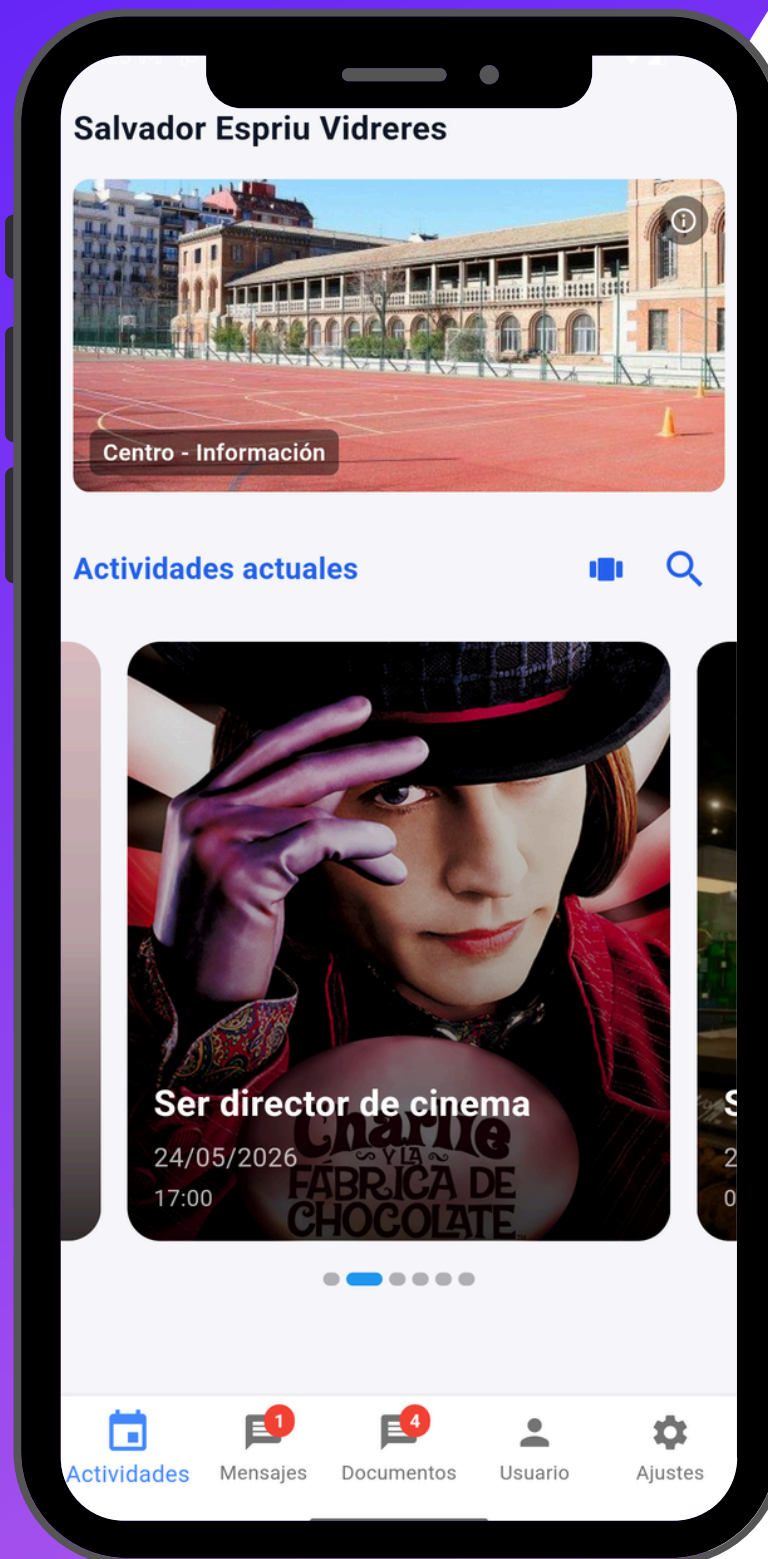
Salvador Espriu Vidreres

Centro - Información

Actividades actuales

Ser director de cinema
24/05/2026
17:00

Charlie
Y LA
FÁBRICA DE
CHOCOLATE

S
2
0

Actividades
1
Mensajes
4
Documentos
Usuario
Ajustes